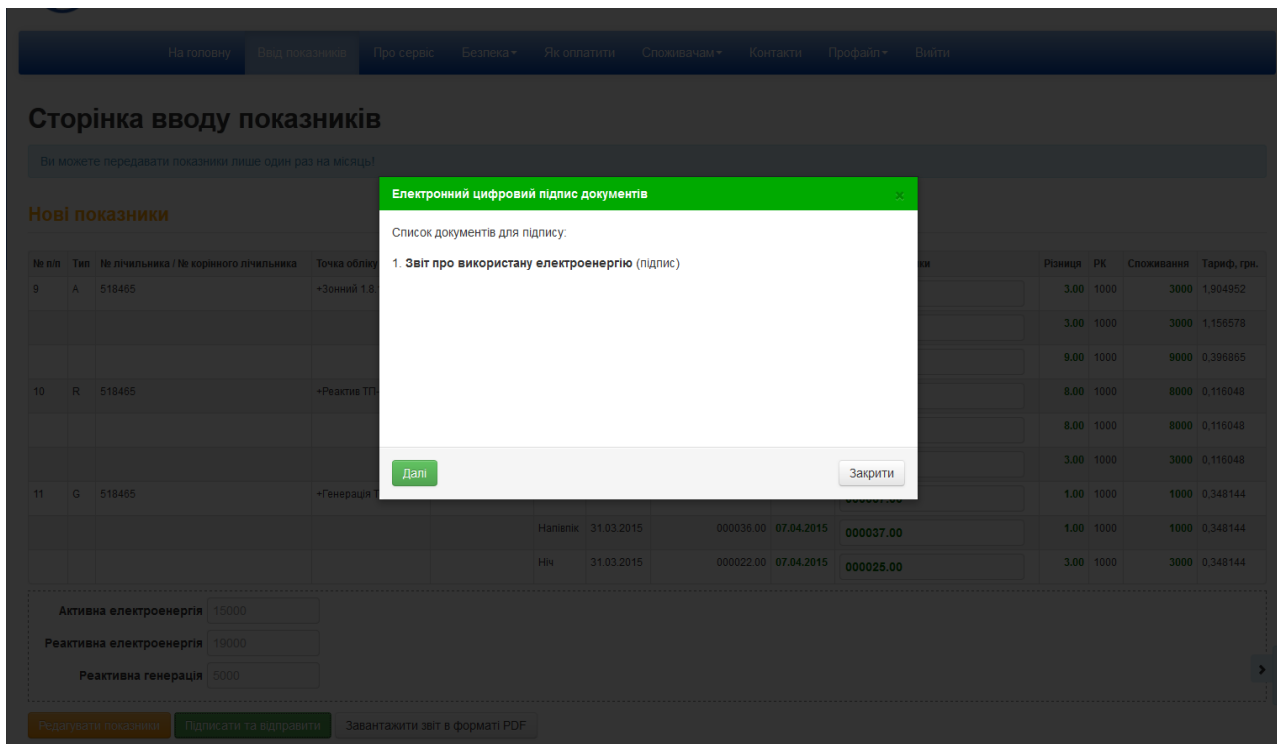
На головну Ввід показників Про сервіс Безпека ▾ Як оплатити Споживачам ▾ Контакти Профайл ▾ Вийти

Сторінка вводу показників

Ви можете передавати показники лише один раз на місяць!

Нові показники

| № п/п | Тип | № лічильника / № корінного лічильника | Точка обліку | | | | | | ки | Різниця | РК | Споживання | Тариф, грн. |
|---|---|---|---|---|---|---|---|---|---|---|---|---|---|
| 9 | A | 518465 | +Зонний 1.8. | | | | | | | 3.00 | 1000 | 3000 | 1,904952 |
| | | | | | | | | | | 3.00 | 1000 | 3000 | 1,156578 |
| | | | | | | | | | | 9.00 | 1000 | 9000 | 0,396865 |
| 10 | R | 518465 | +Реактив ТП- | | | | | | | 8.00 | 1000 | 8000 | 0,116048 |
| | | | | | | | | | | 8.00 | 1000 | 8000 | 0,116048 |
| | | | | | | | | | | 3.00 | 1000 | 3000 | 0,116048 |
| 11 | G | 518465 | +Генерація Т | | | | | | | 1.00 | 1000 | 1000 | 0,348144 |
| | | | | | Напівпік | 31.03.2015 | 000036.00 | 07.04.2015 | 000037.00 | 1.00 | 1000 | 1000 | 0,348144 |
| | | | | | Ніч | 31.03.2015 | 000022.00 | 07.04.2015 | 000025.00 | 3.00 | 1000 | 3000 | 0,348144 |

Активна електроенергія 15000
Реактивна електроенергія 19000
Реактивна генерація 5000

Редагувати показники Підписати та відправити Завантажити звіт в форматі PDF

Електронний цифровий підпис документів ×

Список документів для підпису:

1. Звіт про використану електроенергію (підпис)

Далі Закрити